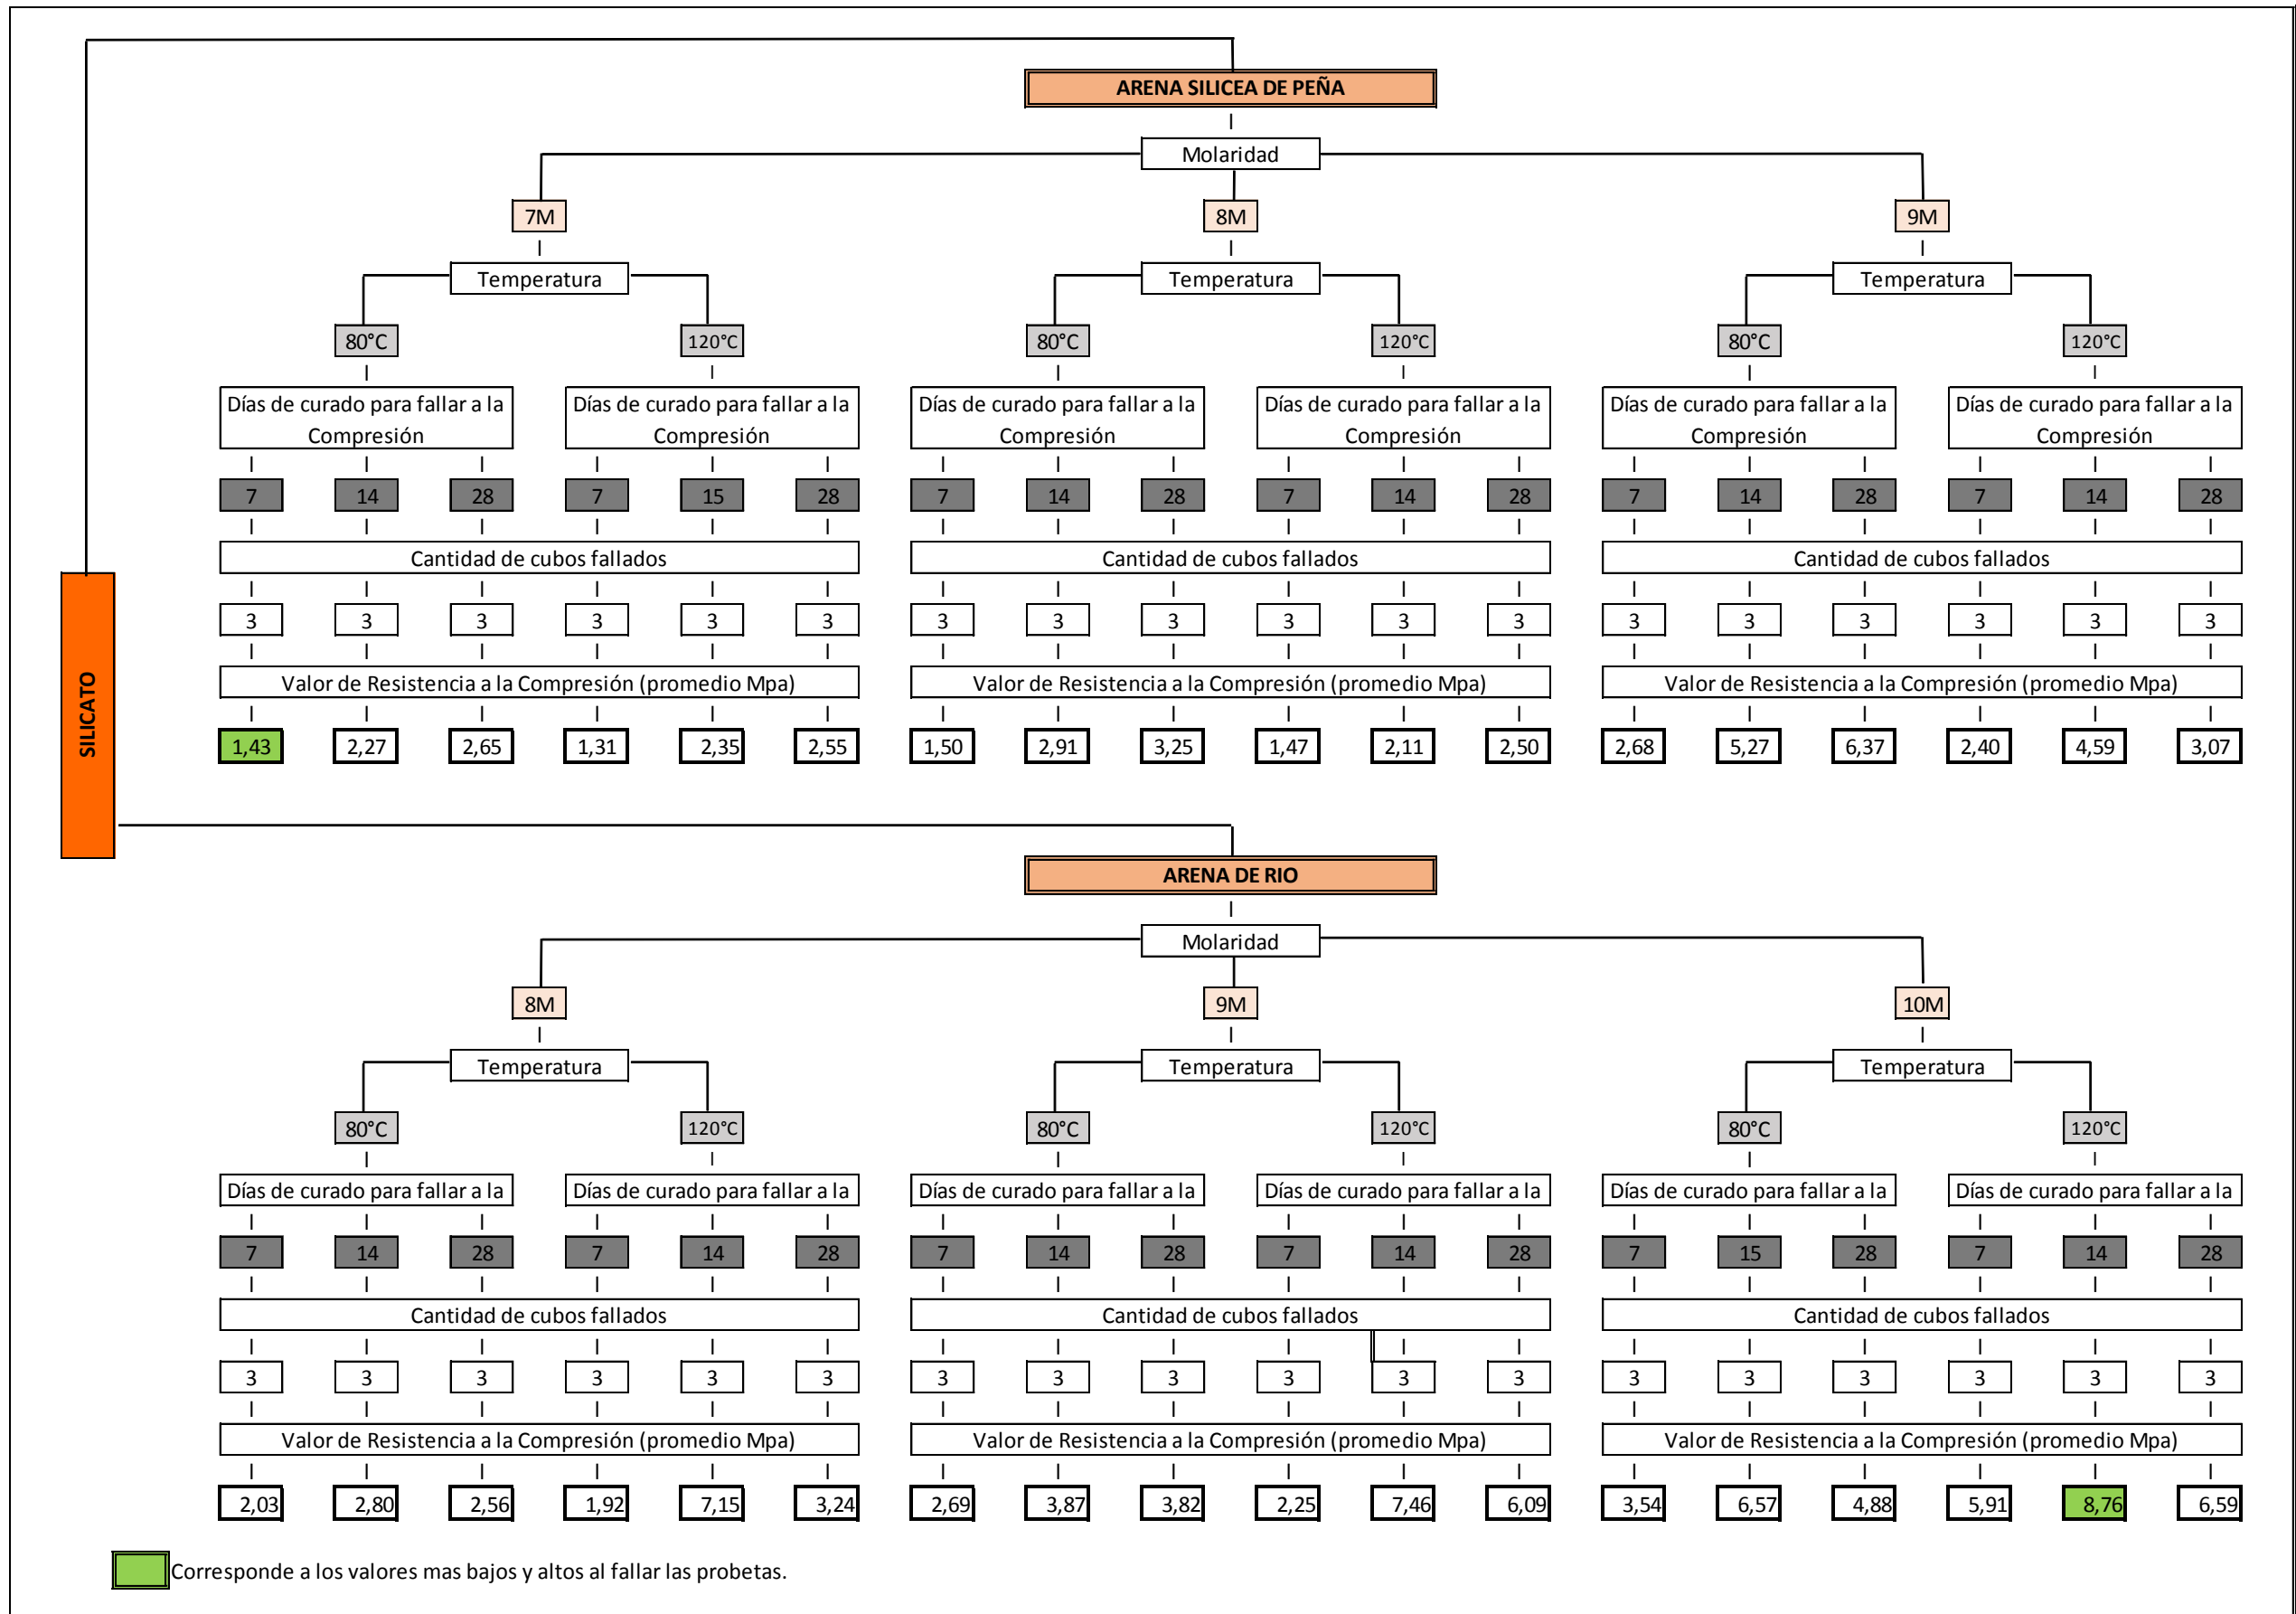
SILICATO

ARENA SILICEA DE PEÑA

Molaridad

7M

8M

9M

Temperatura

Temperatura

Temperatura

80°C

120°C

80°C

120°C

80°C

120°C

Días de curado para fallar a la Compresión

Días de curado para fallar a la Compresión

Días de curado para fallar a la Compresión

Días de curado para fallar a la Compresión

Días de curado para fallar a la Compresión

Días de curado para fallar a la Compresión

7 14 28 7 15 28 7 14 28 7 14 28 7 14 28 7 14 28

Cantidad de cubos fallados

Cantidad de cubos fallados

Cantidad de cubos fallados

3 3 3 3 3 3 3 3 3 3 3 3 3 3 3 3 3 3

Valor de Resistencia a la Compresión (promedio Mpa)

Valor de Resistencia a la Compresión (promedio Mpa)

Valor de Resistencia a la Compresión (promedio Mpa)

1,43 2,27 2,65 1,31 2,35 2,55 1,50 2,91 3,25 1,47 2,11 2,50 2,68 5,27 6,37 2,40 4,59 3,07

ARENA DE RIO

Molaridad

8M

9M

10M

Temperatura

Temperatura

Temperatura

80°C

120°C

80°C

120°C

80°C

120°C

Días de curado para fallar a la

Días de curado para fallar a la

Días de curado para fallar a la

Días de curado para fallar a la

Días de curado para fallar a la

Días de curado para fallar a la

7 14 28 7 14 28 7 14 28 7 14 28 7 15 28 7 14 28

Cantidad de cubos fallados

Cantidad de cubos fallados

Cantidad de cubos fallados

3 3 3 3 3 3 3 3 3 3 3 3 3 3 3 3 3 3

Valor de Resistencia a la Compresión (promedio Mpa)

Valor de Resistencia a la Compresión (promedio Mpa)

Valor de Resistencia a la Compresión (promedio Mpa)

2,03 2,80 2,56 1,92 7,15 3,24 2,69 3,87 3,82 2,25 7,46 6,09 3,54 6,57 4,88 5,91 8,76 6,59

Corresponde a los valores mas bajos y altos al fallar las probetas.